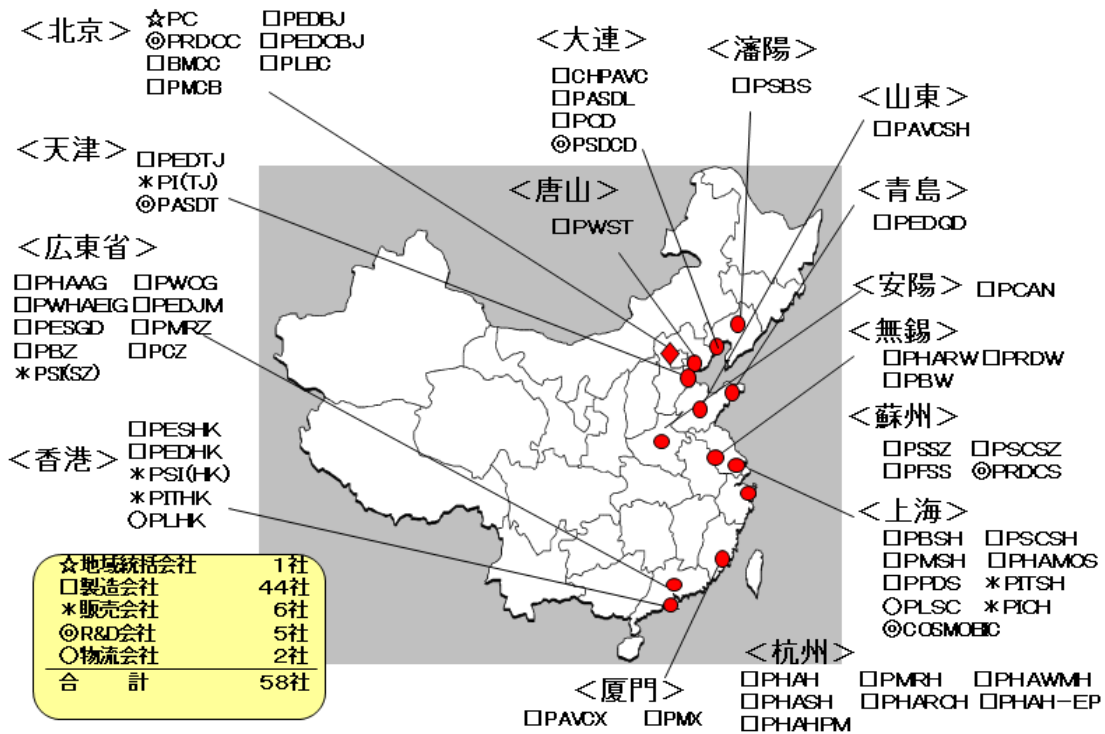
<北京> ☆PC □PEDBJ
◎PRDCC □PEDCBJ
□BMCC □PLBC
□PMCB

<大連>
□CHPAVC
□PASDL
□PCD
◎PSDCD

<瀋陽>
□PSBS

<山東>
□PAVCSH

<天津> □PEDTJ
＊PI(TJ)
◎PASDT

<唐山>
□PWST

<青島>
□PEDQD

<広東省>
□PHAAG □PWCG
□PWHAEIG □PEDJM
□PESGD □PMRZ
□PBZ □PCZ
＊PSI(SZ)

<安陽> □PCAN

<無錫>
□PHARW □PRDW
□PBW

<蘇州>
□PSSZ □PSCSZ
□PFSS ◎PRDCS

<香港> □PESHK
□PEDHK
＊PSI(HK)
＊PITHK
○PLHK

<上海>
□PBSH □PSCSH
□PMSH □PHAMOS
□PPDS ＊PITSH
○PLSC ＊PICH
◎COSMOBIC

| ☆地域統括会社 | 1社 |
|---|---|
| □製造会社 | 44社 |
| ＊販売会社 | 6社 |
| ◎R&D会社 | 5社 |
| ○物流会社 | 2社 |
| 合　計 | 58社 |

<杭州>
□PHAH □PMRH □PHAWMH
□PHASH □PHARCH □PHAH-EP
□PHAHPM

<厦門>
□PAVCX □PMX